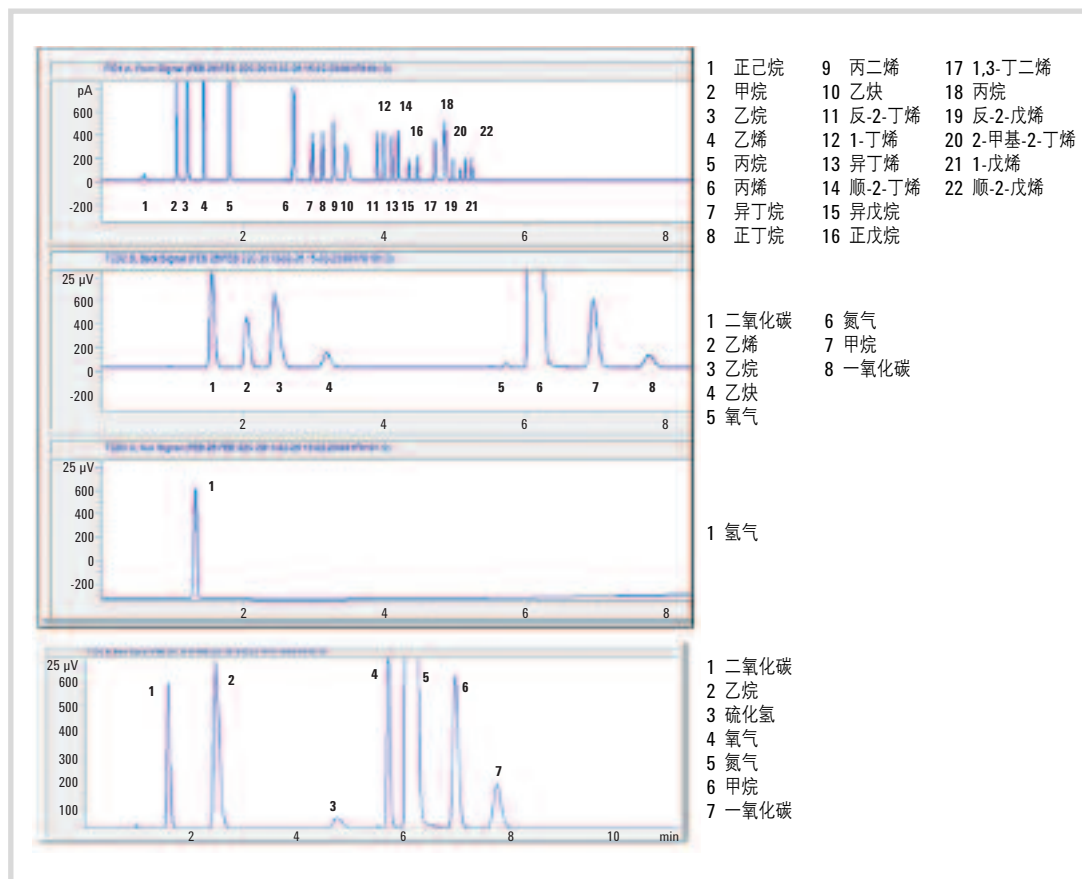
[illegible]

pA
600
400
200
0
-200

12 14
18
16
20 22

1 2 3 4 5 6 7 8 9 10 11 13 15 17 19 21

2 4 6 8

1 正己烷
2 甲烷
3 乙烷
4 乙烯
5 丙烷
6 丙烯
7 异丁烷
8 正丁烷
9 丙二烯
10 乙炔
11 反-2-丁烯
12 1-丁烯
13 异丁烯
14 顺-2-丁烯
15 异戊烷
16 正戊烷
17 1,3-丁二烯
18 丙烷
19 反-2-戊烯
20 2-甲基-2-丁烯
21 1-戊烯
22 顺-2-戊烯

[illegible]

25 µV
600
400
200
0
-200

1 2 3 4 5 6 7 8

2 4 6 8

1 二氧化碳
2 乙烯
3 乙烷
4 乙炔
5 氧气
6 氮气
7 甲烷
8 一氧化碳

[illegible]

25 µV
600
400
200
0
-200

1

2 4 6 8

1 氢气

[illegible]

25 µV
600
500
400
300
200
100

1 2 3 4 5 6 7

2 4 6 8 10 min

1 二氧化碳
2 乙烷
3 硫化氢
4 氧气
5 氮气
6 甲烷
7 一氧化碳